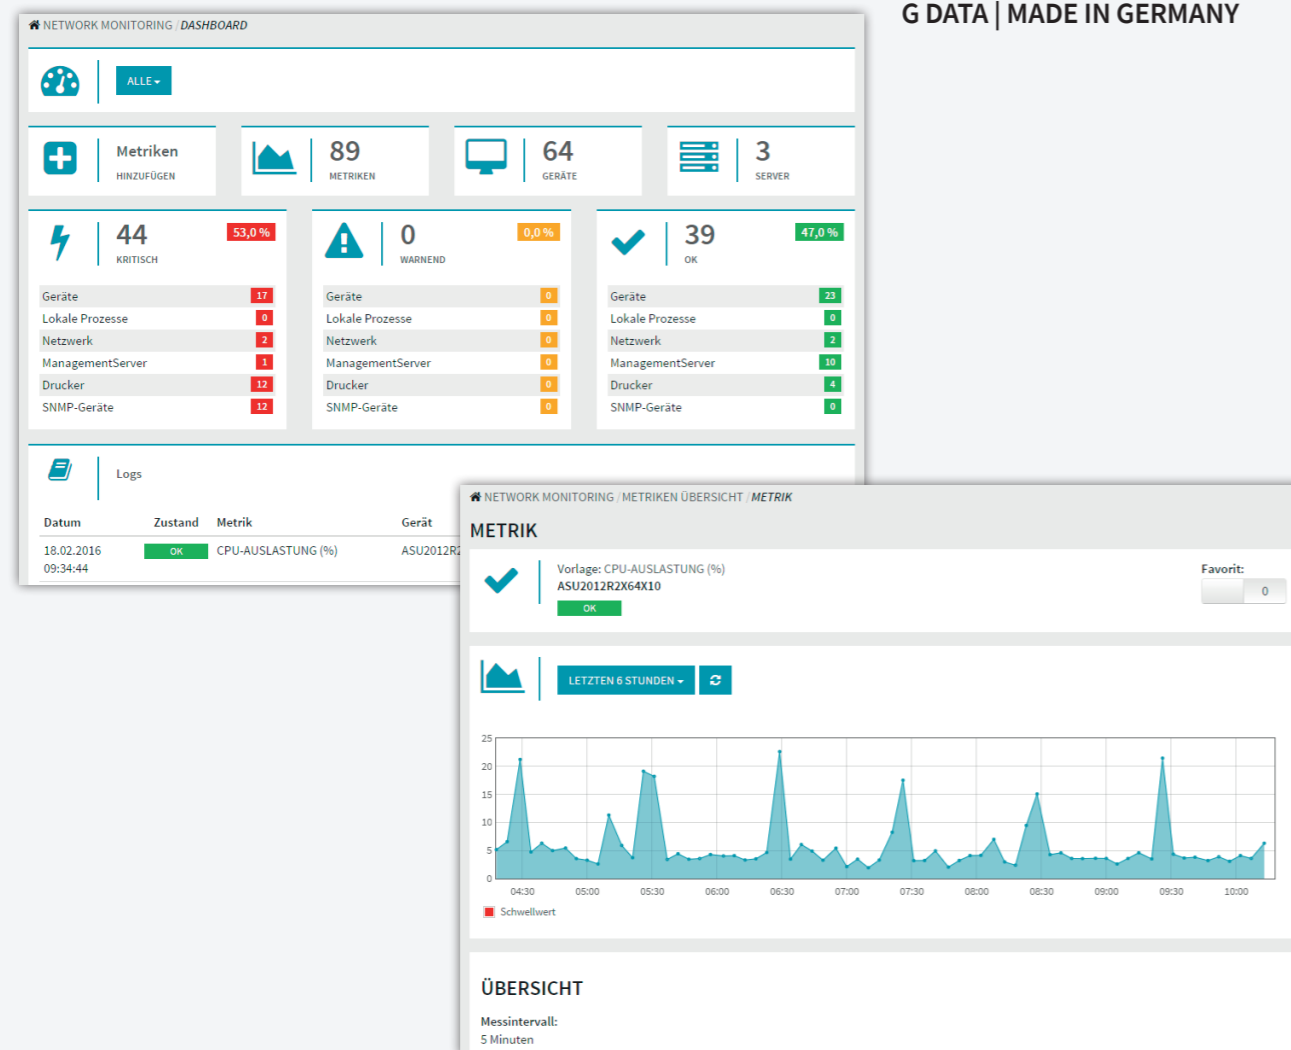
G DATA | MADE IN GERMANY

NETWORK MONITORING / DASHBOARD

ALLE

Metriken
HINZUFÜGEN

89
METRIKEN

64
GERÄTE

3
SERVER

44
KRITISCH
53,0 %

| Geräte | 17 |
|---|---|
| Lokale Prozesse | 0 |
| Netzwerk | 2 |
| ManagementServer | 1 |
| Drucker | 12 |
| SNMP-Geräte | 12 |

0
WARNEND
0,0 %

| Geräte | 0 |
|---|---|
| Lokale Prozesse | 0 |
| Netzwerk | 0 |
| ManagementServer | 0 |
| Drucker | 0 |
| SNMP-Geräte | 0 |

39
OK
47,0 %

| Geräte | 23 |
|---|---|
| Lokale Prozesse | 0 |
| Netzwerk | 2 |
| ManagementServer | 10 |
| Drucker | 4 |
| SNMP-Geräte | 0 |

Logs

| Datum | Zustand | Metrik | Gerät |
|---|---|---|---|
| 18.02.2016 09:34:44 | OK | CPU-AUSLASTUNG (%) | ASU2012R2 |

NETWORK MONITORING / METRIKEN ÜBERSICHT / METRIK

METRIK

Vorlage: CPU-AUSLASTUNG (%)
ASU2012R2X64X10
OK

Favorit:
0

LETZTEN 6 STUNDEN

25
20
15
10
5
0
04:30 05:00 05:30 06:00 06:30 07:00 07:30 08:00 08:30 09:00 09:30 10:00

Schwellwert

ÜBERSICHT

Messintervall:
5 Minuten